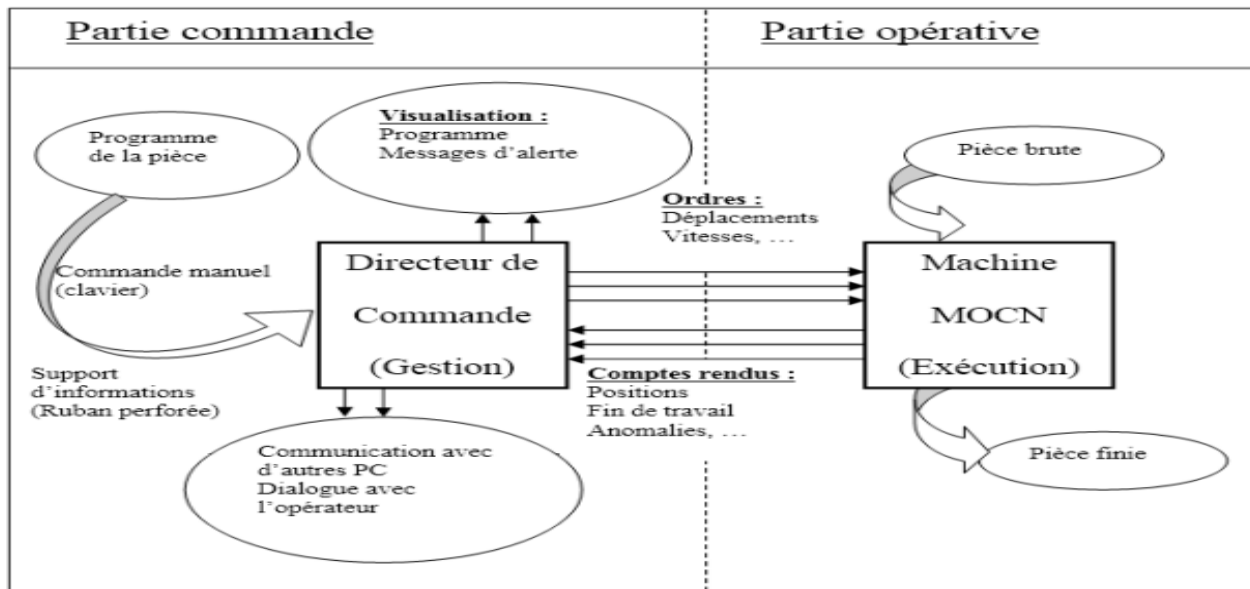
Partie commande

Partie opérative

Programme de la pièce

Visualisation :
Programme
Messages d'alerte

Commande manuel (clavier)

Support d'informations (Ruban perforée)

Directeur de Commande (Gestion)

Communication avec d'autres PC
Dialogue avec l'opérateur

Ordres :
Déplacements
Vitesses, ...

Comptes rendus :
Positions
Fin de travail
Anomalies, ...

Pièce brute

Machine MOCN (Exécution)

Pièce finie